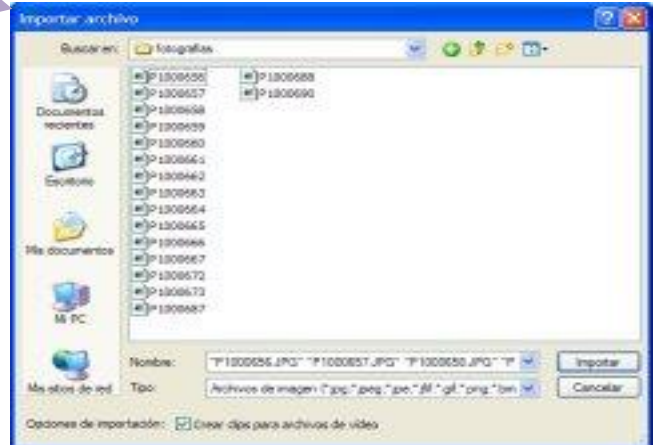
Importar archivo

Buscar en: fotografias

Documentos recientes
Escritorio
Mis documentos
Mi PC
Mis sitios de red

P1000656
P1000657
P1000658
P1000659
P1000660
P1000661
P1000662
P1000663
P1000664
P1000665
P1000666
P1000667
P1000672
P1000673
P1000687
P1000688
P1000690

Nombre: "P1000656.JPG" "P1000657.JPG" "P1000658.JPG" "P
Tipo: Archivos de imagen (*.jpg;*.jpeg;*.jpe;*.jfif;*.gif;*.png;*.bm

Importar
Cancelar

Opciones de importación: Crear clips para archivos de vídeo